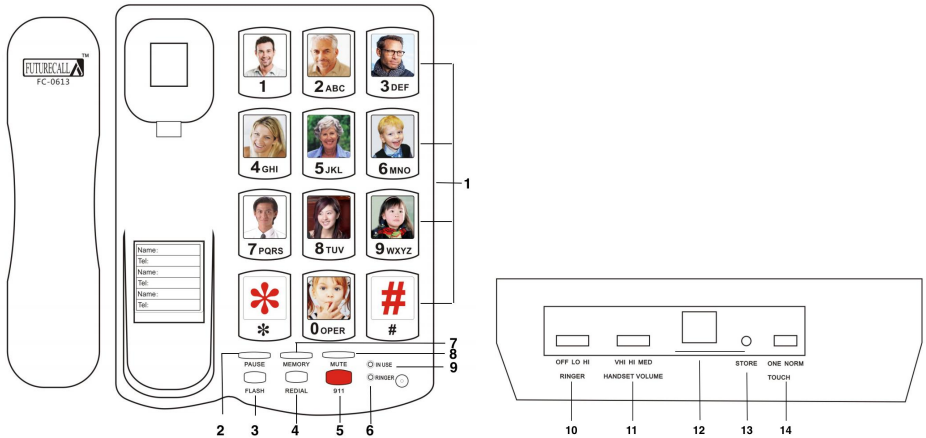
FUTURECALL TM
FC-0613

Name:
Tel:
Name:
Tel:
Name:
Tel:

1
2ABC
3DEF
4GHI
5JKL
6MNO
7PQRS
8TUV
9WXYZ
*
0OPER
#

1

PAUSE
MEMORY
MUTE
IN USE
RINGER
FLASH
REDIAL
911

7
8
9

2 3 4 5 6

OFF LO HI
RINGER
VHI HI MED
HANDSET VOLUME
STORE
ONE NORM
TOUCH

10 11 12 13 14